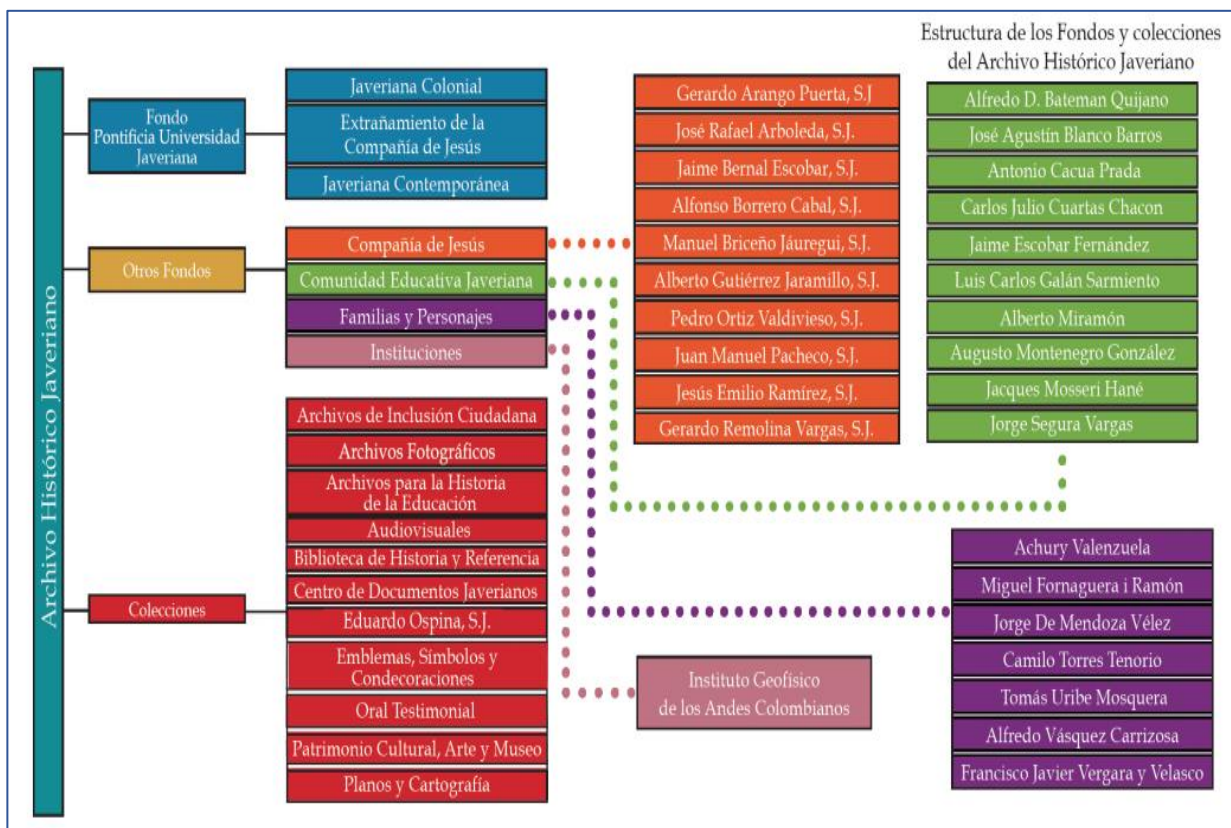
Estructura de los Fondos y colecciones del Archivo Histórico Javeriano

Archivo Histórico Javeriano

Fondo Pontificia Universidad Javeriana

Javeriana Colonial
Extrañamiento de la Compañía de Jesús
Javeriana Contemporánea

Otros Fondos

Compañía de Jesús
Comunidad Educativa Javeriana
Familias y Personajes
Instituciones

Gerardo Arango Puerta, S.J
José Rafael Arboleda, S.J.
Jaime Bernal Escobar, S.J.
Alfonso Borrero Cabal, S.J.
Manuel Briceño Jáuregui, S.J.
Alberto Gutiérrez Jaramillo, S.J.
Pedro Ortiz Valdivieso, S.J.
Juan Manuel Pacheco, S.J.
Jesús Emilio Ramírez, S.J.
Gerardo Remolina Vargas, S.J.

Alfredo D. Bateman Quijano
José Agustín Blanco Barros
Antonio Cacua Prada
Carlos Julio Cuartas Chacon
Jaime Escobar Fernández
Luis Carlos Galán Sarmiento
Alberto Miramón
Augusto Montenegro González
Jacques Mosseri Hané
Jorge Segura Vargas

Colecciones

Archivos de Inclusión Ciudadana
Archivos Fotográficos
Archivos para la Historia de la Educación
Audiovisuales
Biblioteca de Historia y Referencia
Centro de Documentos Javerianos
Eduardo Ospina, S.J.
Emblemas, Símbolos y Condecoraciones
Oral Testimonial
Patrimonio Cultural, Arte y Museo
Planos y Cartografía

Instituto Geofísico de los Andes Colombianos

Achury Valenzuela
Miguel Fornaguera i Ramón
Jorge De Mendoza Vélez
Camilo Torres Tenorio
Tomás Uribe Mosquera
Alfredo Vásquez Carrizosa
Francisco Javier Vergara y Velasco